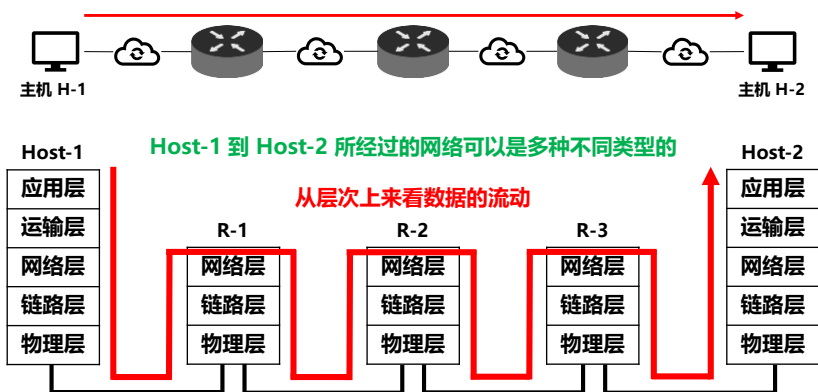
主机 H-1

主机 H-2

Host-1 到 Host-2 所经过的网络可以是多种不同类型的

从层次上来看数据的流动

Host-1

应用层

运输层

网络层

链路层

物理层

R-1

网络层

链路层

物理层

R-2

网络层

链路层

物理层

R-3

网络层

链路层

物理层

Host-2

应用层

运输层

网络层

链路层

物理层